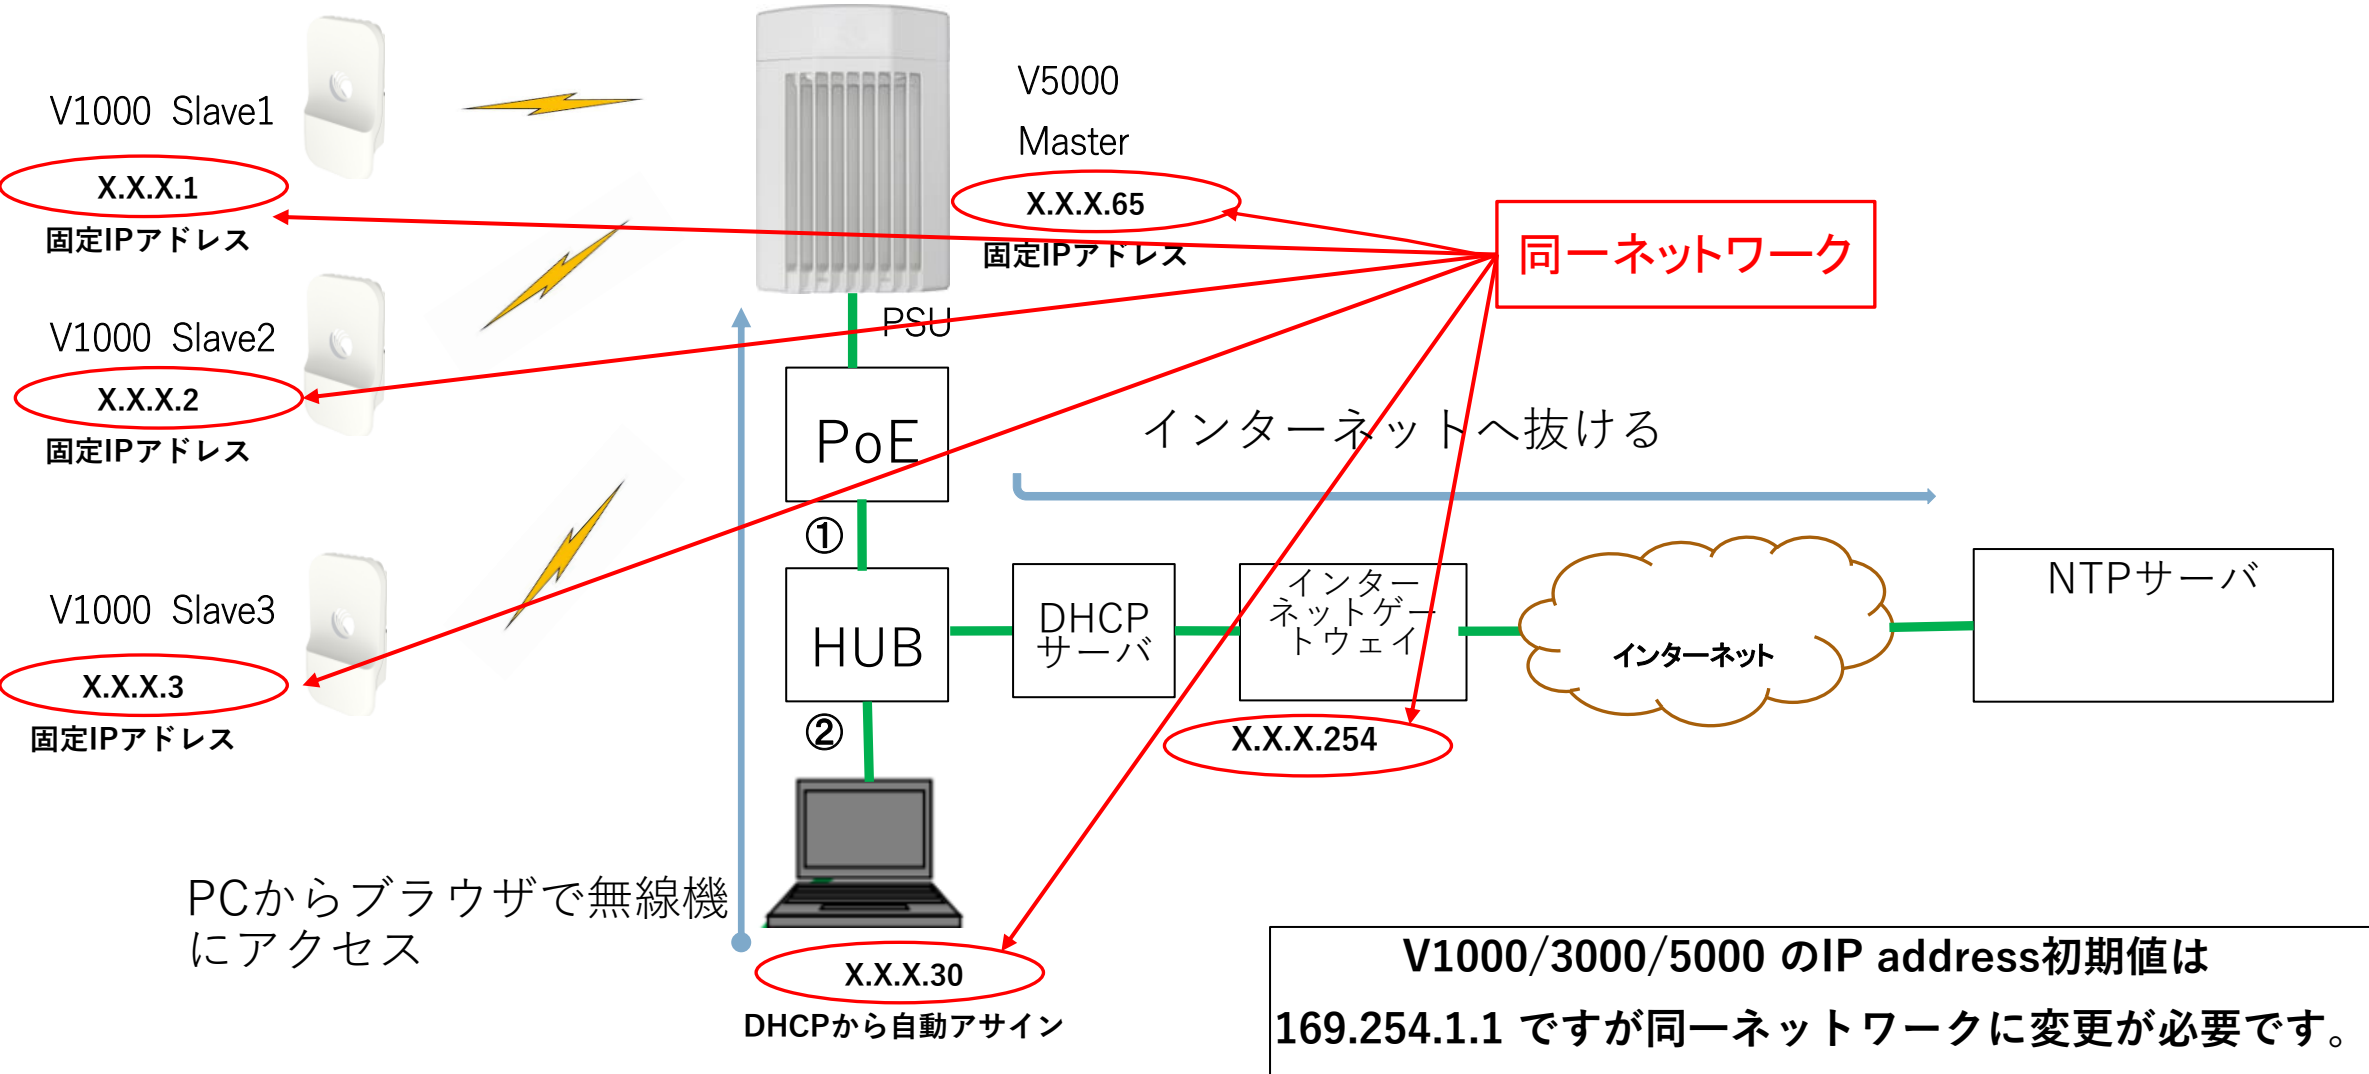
V1000 Slave1
X.X.X.1
固定IPアドレス

V5000
Master
X.X.X.65
固定IPアドレス

同一ネットワーク

PSU

V1000 Slave2
X.X.X.2
固定IPアドレス

PoE

インターネットへ抜ける

①

V1000 Slave3
X.X.X.3
固定IPアドレス

HUB

DHCPサーバ

インターネットゲートウェイ

インターネット

NTPサーバ

X.X.X.254

②

PCからブラウザで無線機にアクセス

X.X.X.30
DHCPから自動アサイン

V1000/3000/5000 のIP address初期値は
169.254.1.1 ですが同一ネットワークに変更が必要です。